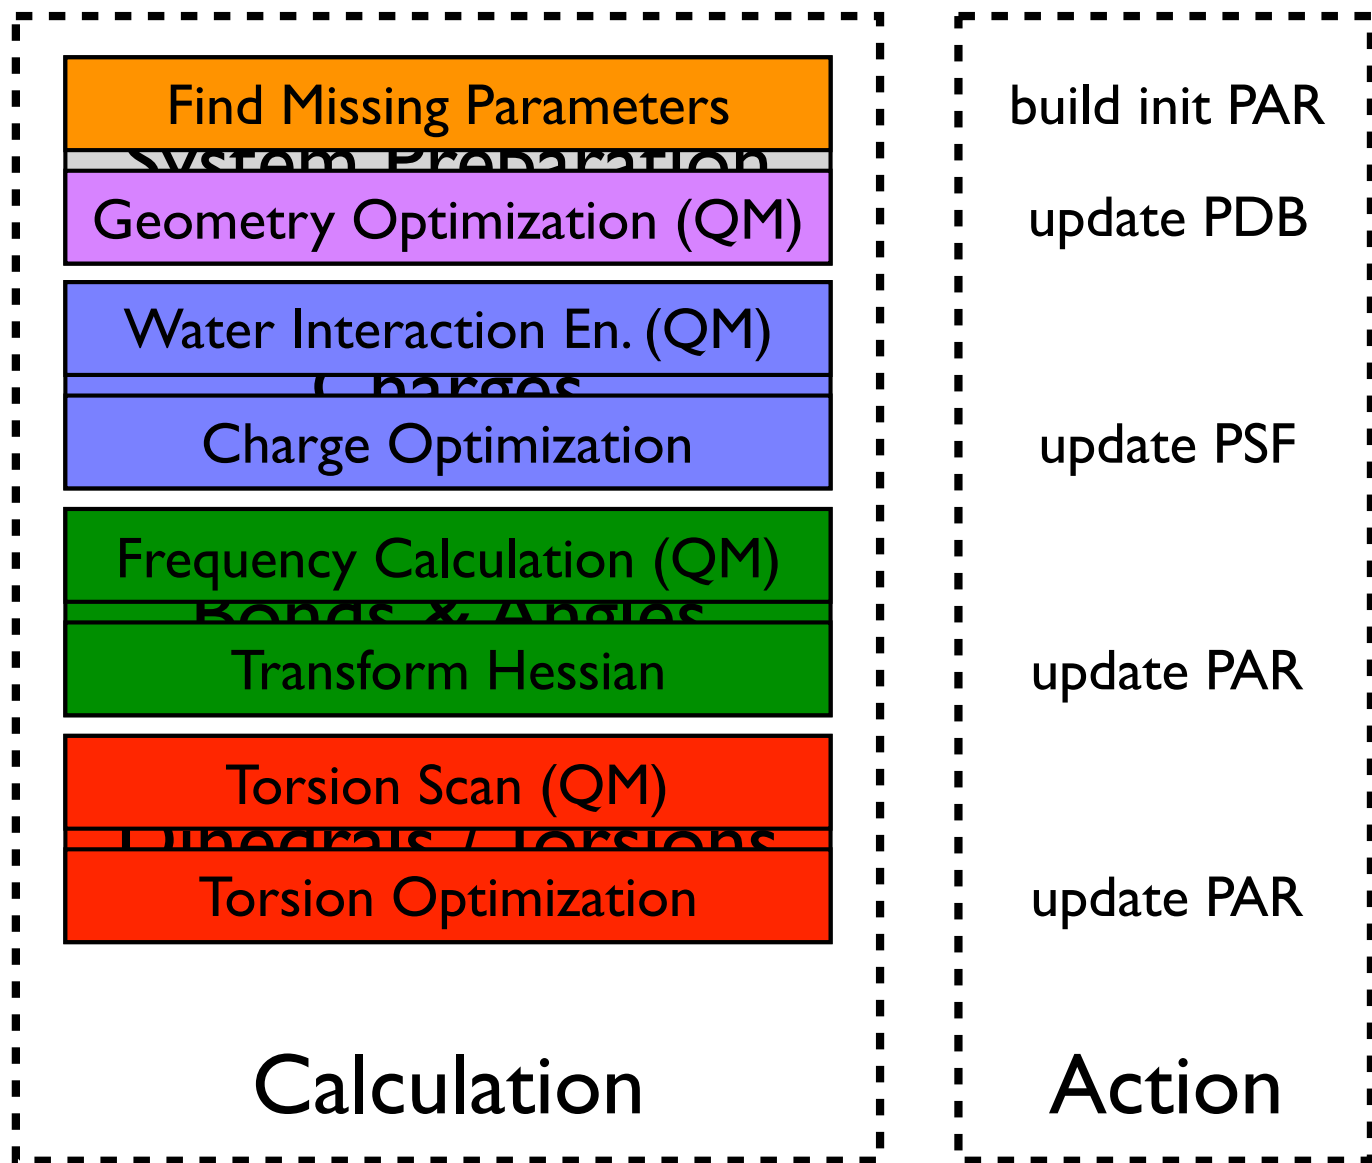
Find Missing Parameters

System Preparation

Geometry Optimization (QM)

Water Interaction En. (QM)

Charges

Charge Optimization

Frequency Calculation (QM)

Bonds & Angles

Transform Hessian

Torsion Scan (QM)

Dihedrals / Torsions

Torsion Optimization

Calculation

build init PAR

update PDB

update PSF

update PAR

update PAR

Action